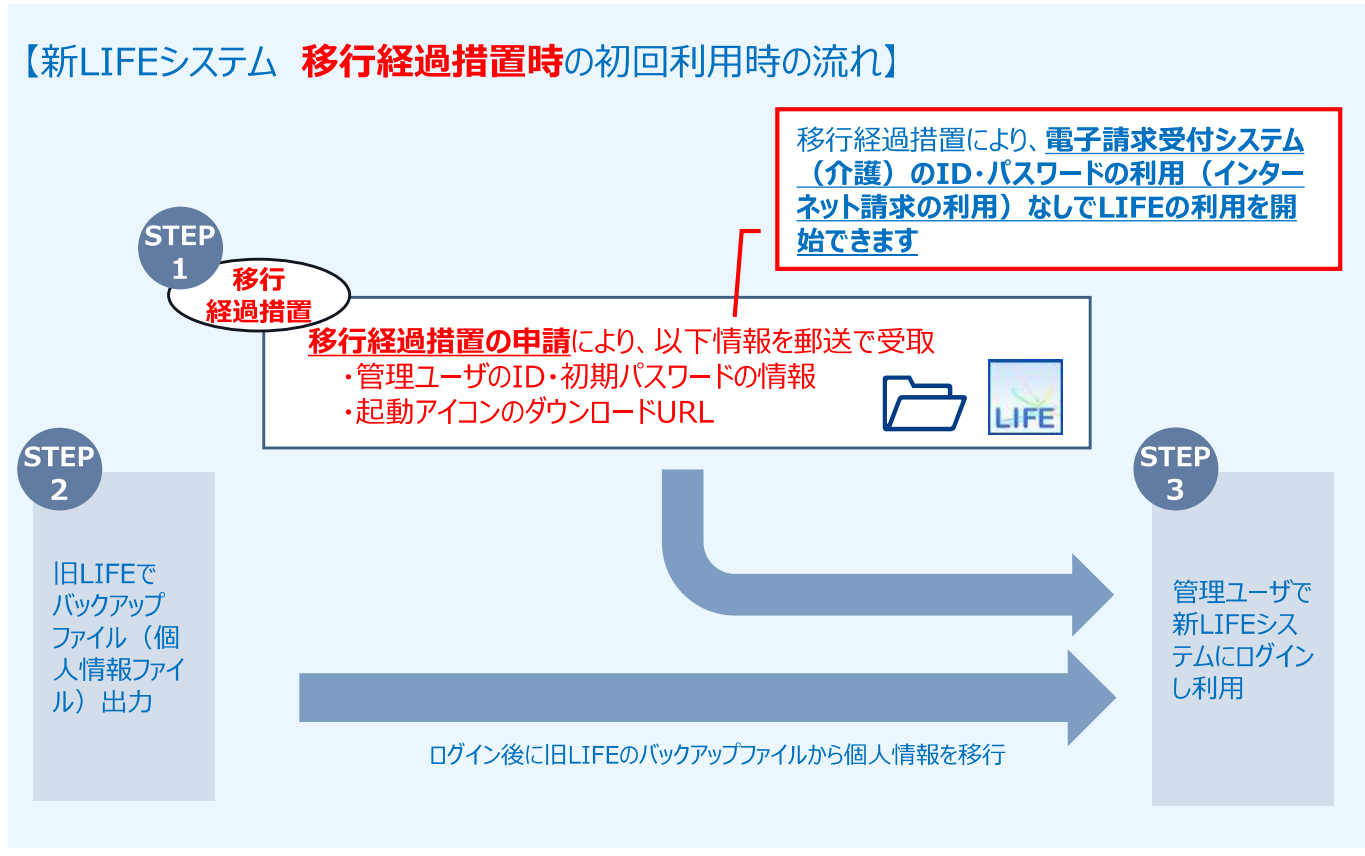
【新LIFEシステム　移行経過措置時の初回利用時の流れ】

移行経過措置により、電子請求受付システム（介護）のID・パスワードの利用（インターネット請求の利用）なしでLIFEの利用を開始できます

STEP 1

移行経過措置

移行経過措置の申請により、以下情報を郵送で受取
・管理ユーザのID・初期パスワードの情報
・起動アイコンのダウンロードURL

LIFE

STEP 2

旧LIFEでバックアップファイル（個人情報ファイル）出力

STEP 3

管理ユーザで新LIFEシステムにログインし利用

ログイン後に旧LIFEのバックアップファイルから個人情報を移行